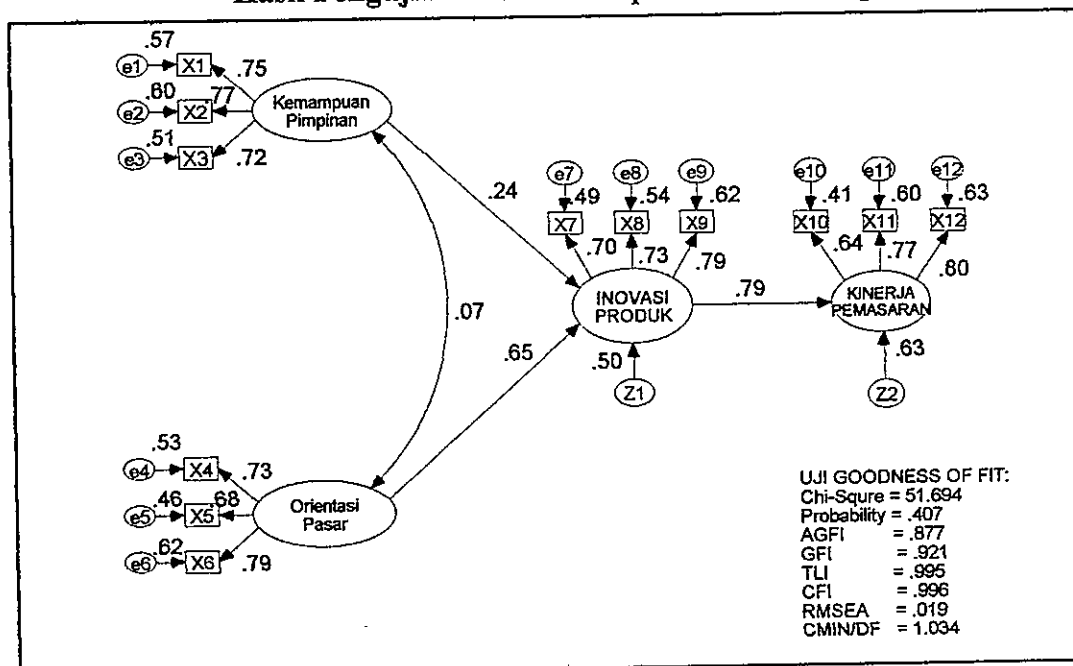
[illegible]

.57
e1 X1 .75
.60
e2 X2 .77
.51
e3 X3 .72
Kemampuan Pimpinan

.24
.07
.65

e7 .49 X7 .70
e8 .54 X8 .73
e9 .62 X9 .79
INOVASI PRODUK
.50
Z1

.79

e10 .41 X10 .64
e11 .60 X11 .77
e12 .63 X12 .80
KINERJA PEMASARAN
.63
Z2

.53
e4 X4 .73
.46
e5 X5 .68
.62
e6 X6 .79
Orientasi Pasar

UJI GOODNESS OF FIT:
Chi-Squre = 51.694
Probability = .407
AGFI = .877
GFI = .921
TLI = .995
CFI = .996
RMSEA = .019
CMIN/DF = 1.034